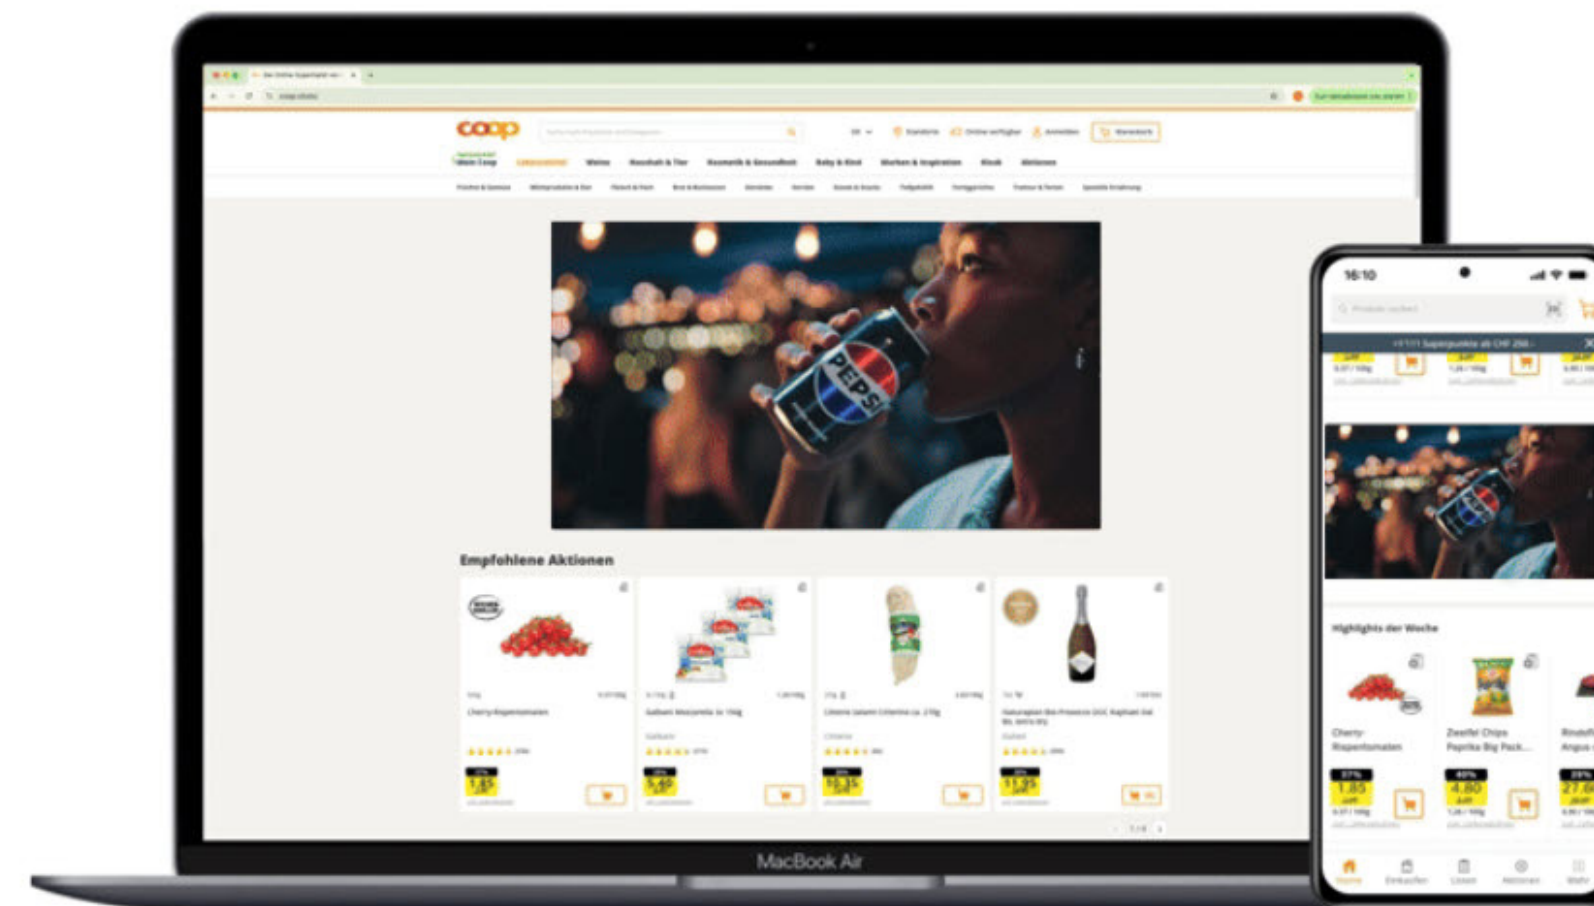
coop

Mein Coop Lebensmittel Weine Haushalt & Tier Kosmetik & Gesundheit Baby & Kind Marken & Inspiration Kiosk Aktionen

PEPSI

Empfohlene Aktionen

Cherry-Rispentomaten

1.85

5.40

10.35

11.95

MacBook Air

16:10

Highlights der Woche

Cherry-Rispentomaten

Zweifel Chips Paprika Big Pack...

37%

1.85

40%

4.80

27.8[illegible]